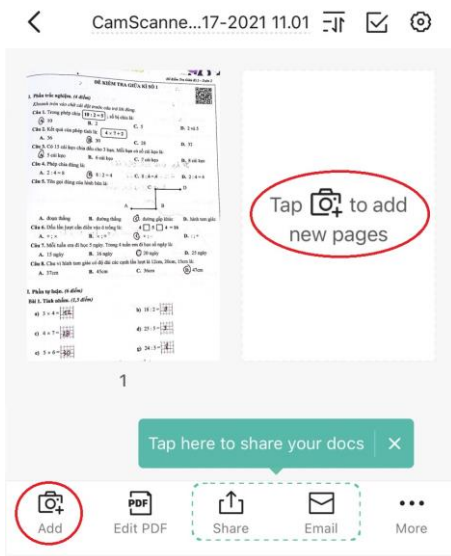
CamScanne...17-2021 11.01

ĐỀ KIỂM TRA GIỮA KÌ SỐ 1

I. Phần trắc nghiệm. (4 điểm)

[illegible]

Câu 1. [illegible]

Câu 2. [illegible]

Câu 3. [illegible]

Câu 4. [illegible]

Câu 5. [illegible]

Câu 6. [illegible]

Câu 7. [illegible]

Câu 8. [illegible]

II. Phần tự luận. (6 điểm)

Bài 1. Tính nhẩm. (1,5 điểm)

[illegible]

1

Tap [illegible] to add new pages

Tap here to share your docs ✕

Add

PDF
Edit PDF

Share

Email

More